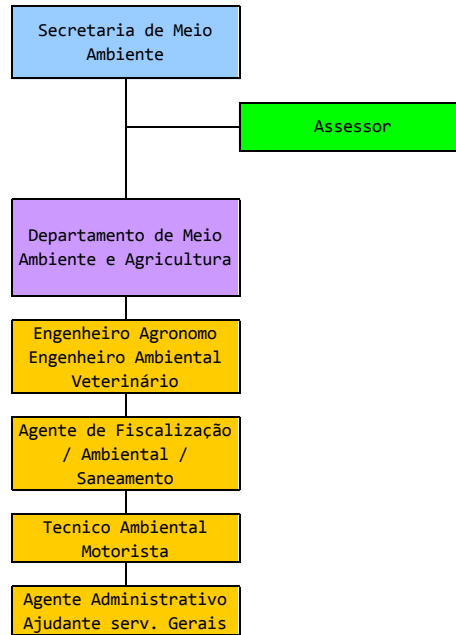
Secretaria de Meio Ambiente

Assessor

Departamento de Meio Ambiente e Agricultura

Engenheiro Agronomo
Engenheiro Ambiental
Veterinário

Agente de Fiscalização / Ambiental / Saneamento

Tecnico Ambiental
Motorista

Agente Administrativo
Ajudante serv. Gerais